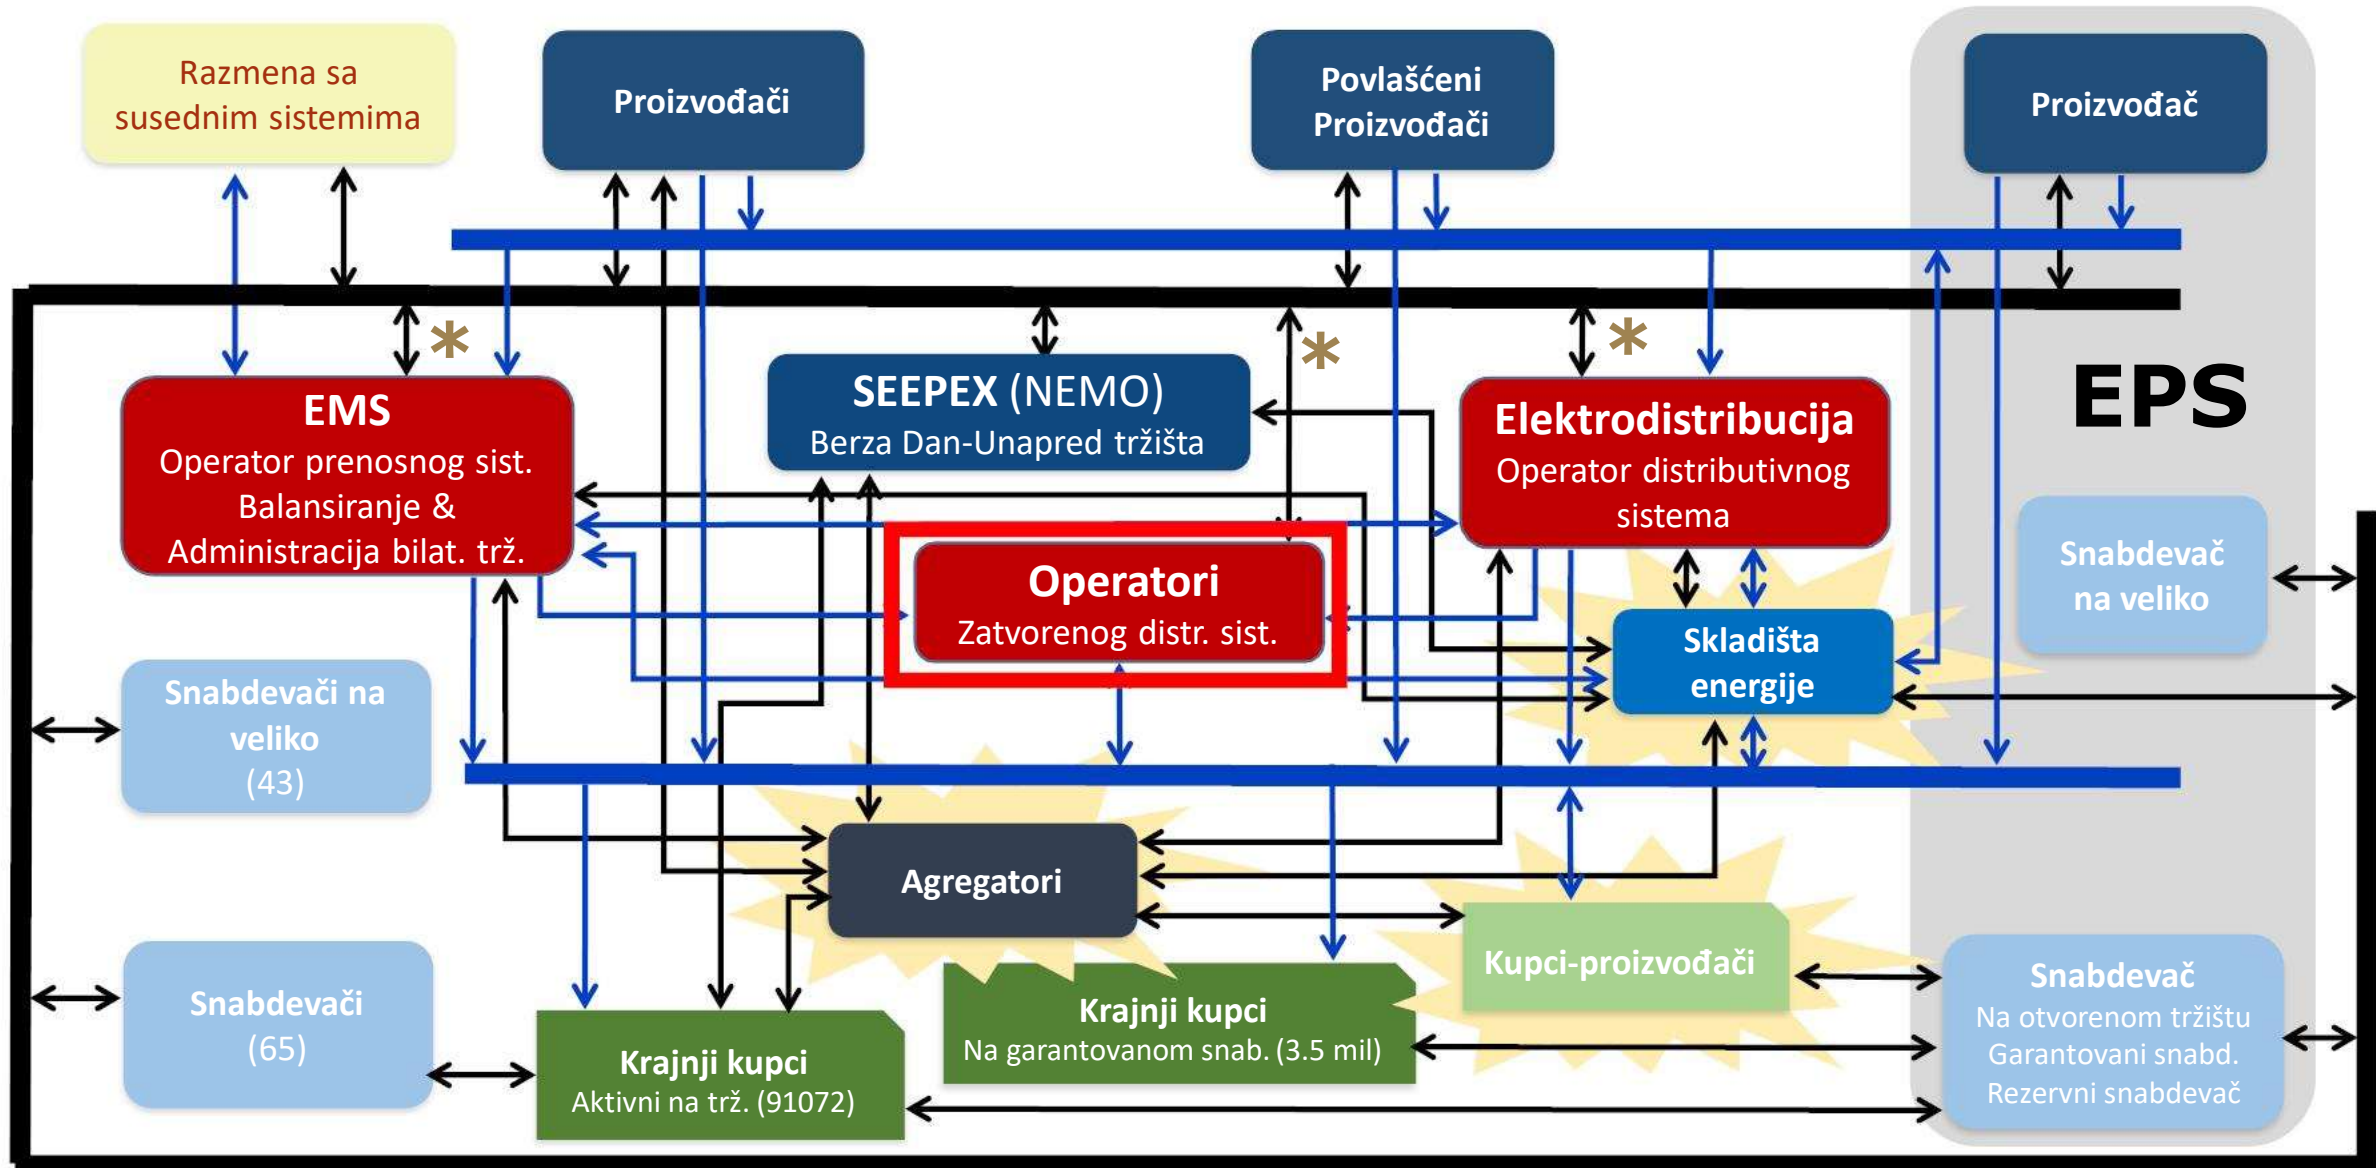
Razmena sa susednim sistemima

Proizvođači

Povlašćeni Proizvođači

Proizvođač

EPS

EMS
Operator prenosnog sist.
Balansiranje &
Administracija bilat. trž.

*

SEEPEX (NEMO)
Berza Dan-Unapred tržišta

*

*

Elektrodistribucija
Operator distributivnog sistema

Operatori
Zatvorenog distr. sist.

Snabdevač na veliko

Skladišta energije

Snabdevači na veliko
(43)

Agregatori

Kupci-proizvođači

Snabdevači
(65)

Krajnji kupci
Na garantovanom snab. (3.5 mil)

Snabdevač
Na otvorenom tržištu
Garantovani snabd.
Rezervni snabdevač

Krajnji kupci
Aktivni na trž. (91072)